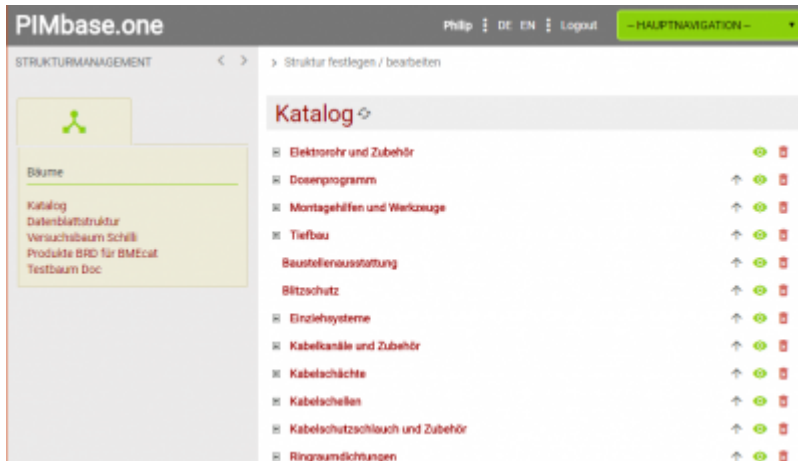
PIMbase.one

Philip | DE EN | Logout

– HAUPTNAVIGATION –

STRUKTURMANAGEMENT

Bäume

Katalog
Datenblattstruktur
Versuchsbaum Schilli
Produkte BRD für BMEcat
Testbaum Doc

> Struktur festlegen / bearbeiten

Katalog

Elektrorohr und Zubehör
Dosenprogramm
Montagehilfen und Werkzeuge
Tiefbau
Baustellenausstattung
Blitzschutz
Einziehsysteme
Kabelkanäle und Zubehör
Kabelschächte
Kabelschellen
Kabelschutzschlauch und Zubehör
Ringraumdichtungen